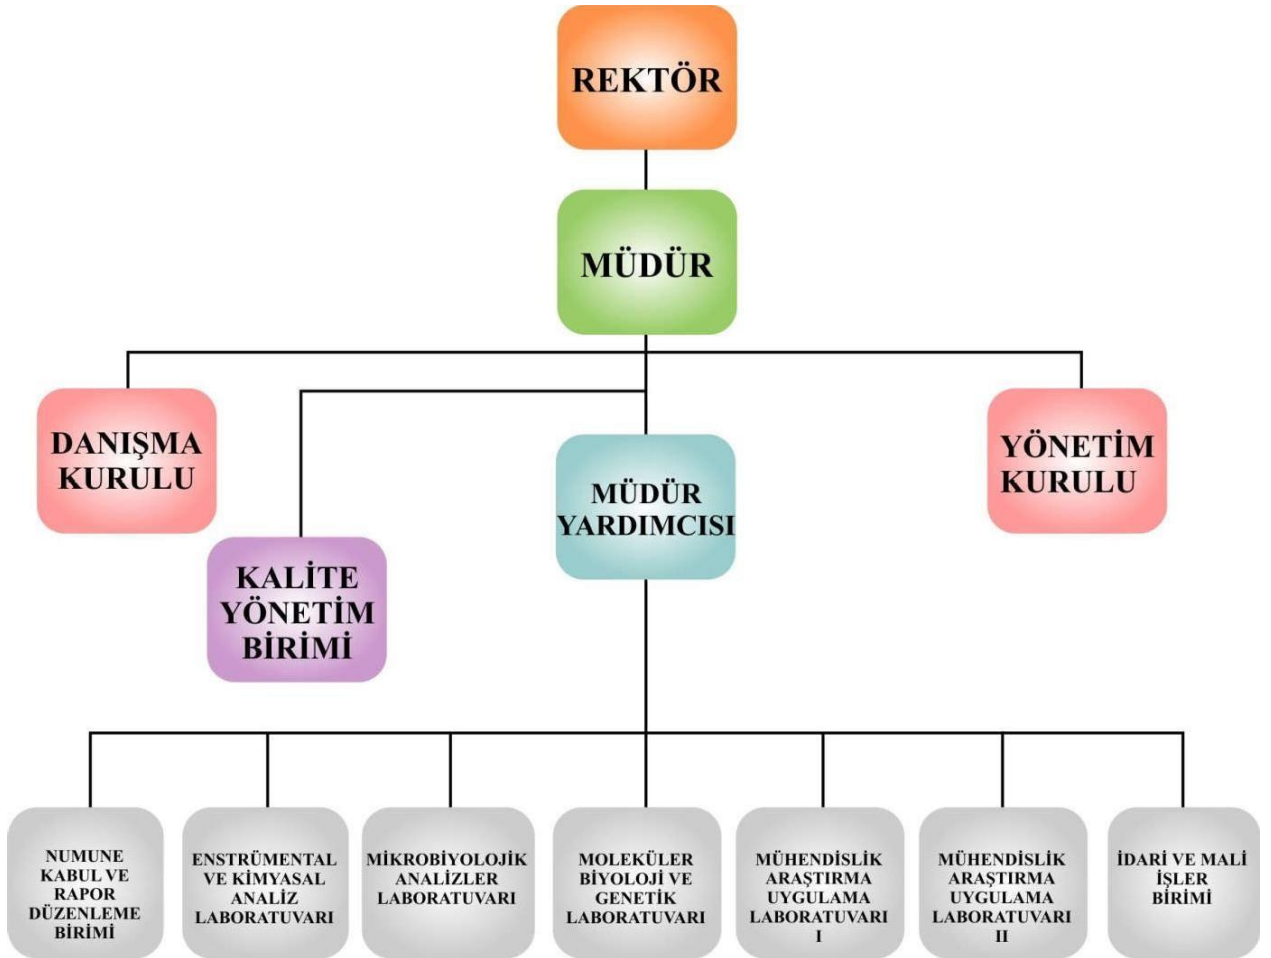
REKTÖR

MÜDÜR

DANIŞMA KURULU

YÖNETİM KURULU

MÜDÜR YARDIMCISI

KALİTE YÖNETİM BİRİMİ

NUMUNE KABUL VE RAPOR DÜZENLEME BİRİMİ

ENSTRÜMENTAL VE KİMYASAL ANALİZ LABORATUVARI

MİKROBİYOLOJİK ANALİZLER LABORATUVARI

MOLEKÜLER BİYOLOJİ VE GENETİK LABORATUVARI

MÜHENDİSLİK ARAŞTIRMA UYGULAMA LABORATUVARI I

MÜHENDİSLİK ARAŞTIRMA UYGULAMA LABORATUVARI II

İDARİ VE MALİ İŞLER BİRİMİ